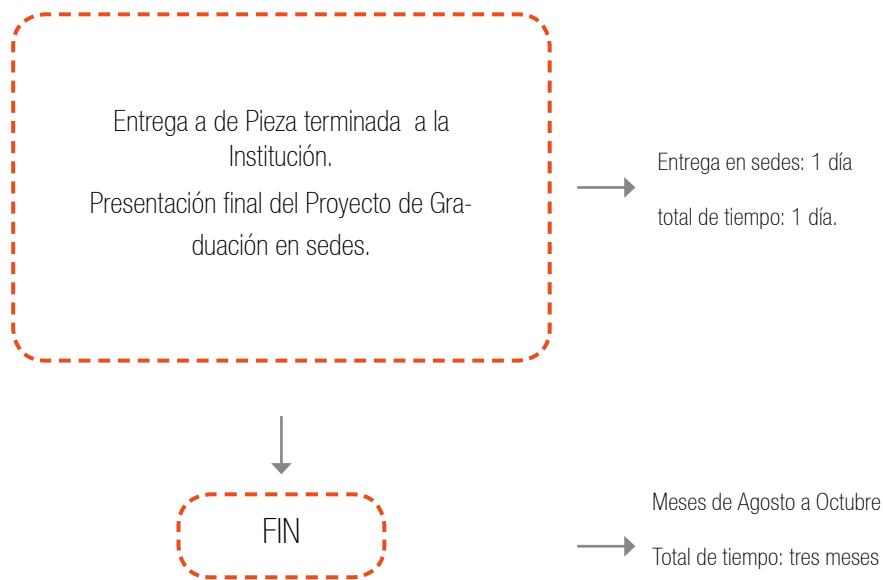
Entrega a de Pieza terminada a la Institución.

Presentación final del Proyecto de Graduación en sedes.

Entrega en sedes: 1 día

total de tiempo: 1 día.

FIN

Meses de Agosto a Octubre

Total de tiempo: tres meses